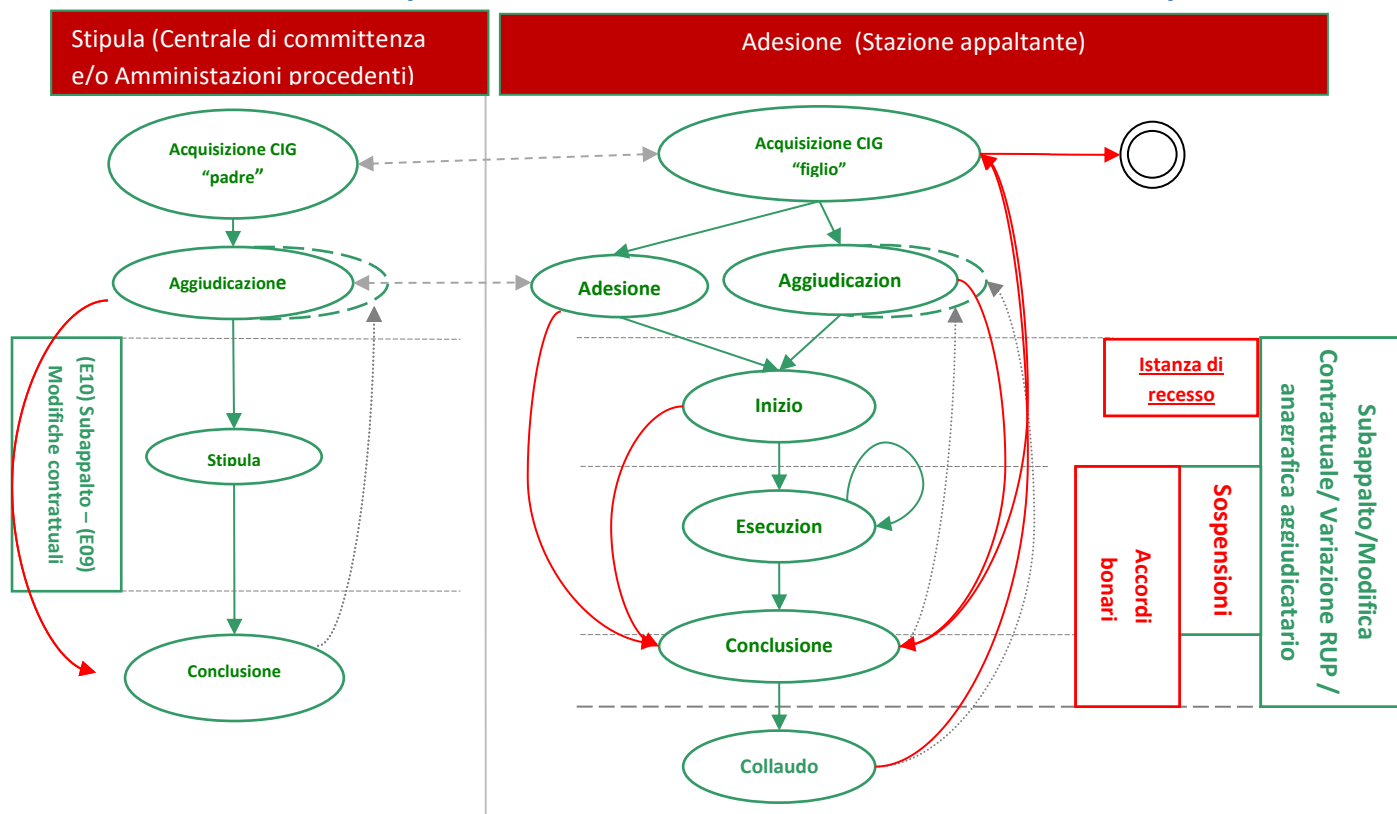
Stipula (Centrale di committenza e/o Amministazioni procedenti)

Adesione (Stazione appaltante)

Acquisizione CIG "padre"

Aggiudicazione

Stipula

Conclusione

(E10) Subappalto – (E09) Modifiche contrattuali

Acquisizione CIG "figlio"

Adesione

Aggiudicazion

Inizio

Esecuzion

Conclusione

Collaudo

Istanza di recesso

Sospensioni

Accordi bonari

Subappalto/Modifica Contrattuale/ Variazione RUP / anagrafica aggiudicatario